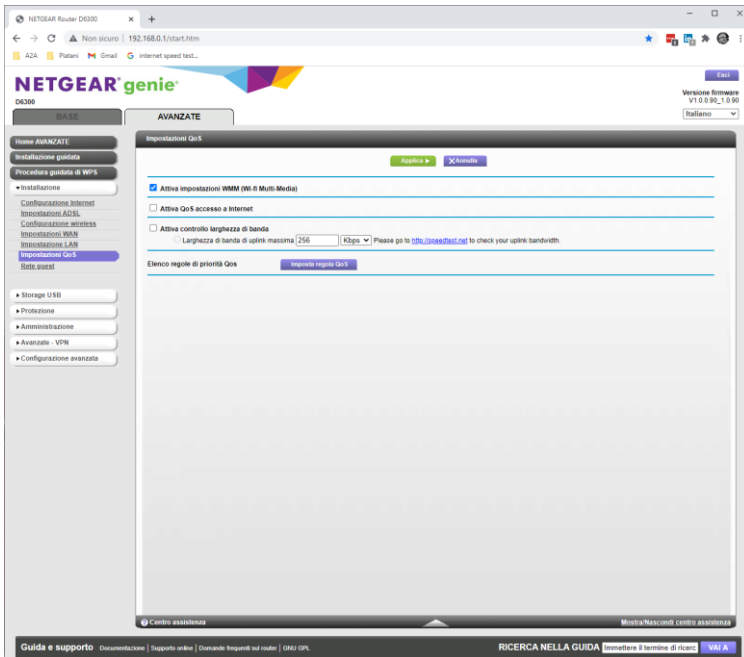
NETGEAR Router D6300 ×
+
Non sicuro | 192.168.0.1/start.htm
A2A Platani Gmail internet speed test...

NETGEAR genie
D6300
Esci
Versione firmware
V1.0.0.90_1.0.90
Italiano

BASE
AVANZATE

Home AVANZATE
Installazione guidata
Procedura guidata di WPS
Installazione
Configurazione Internet
Impostazioni ADSL
Configurazione wireless
Impostazioni WAN
Impostazione LAN
Impostazioni QoS
Rete guest
Storage USB
Protezione
Amministrazione
Avanzate - VPN
Configurazione avanzata

Impostazioni QoS

Applica
Annulla

Attiva impostazioni WMM (Wi-fi Multi-Media)

Attiva QoS accesso a Internet

Attiva controllo larghezza di banda
Larghezza di banda di uplink massima 256 Kbps Please go to http://speedtest.net to check your uplink bandwidth.

Elenco regole di priorità Qos
Imposta regola QoS

Centro assistenza
Mostra/Nascondi centro assistenza

Guida e supporto Documentazione | Supporto online | Domande frequenti sul router | GNU GPL
RICERCA NELLA GUIDA Immettere il termine di ricerc VAI A